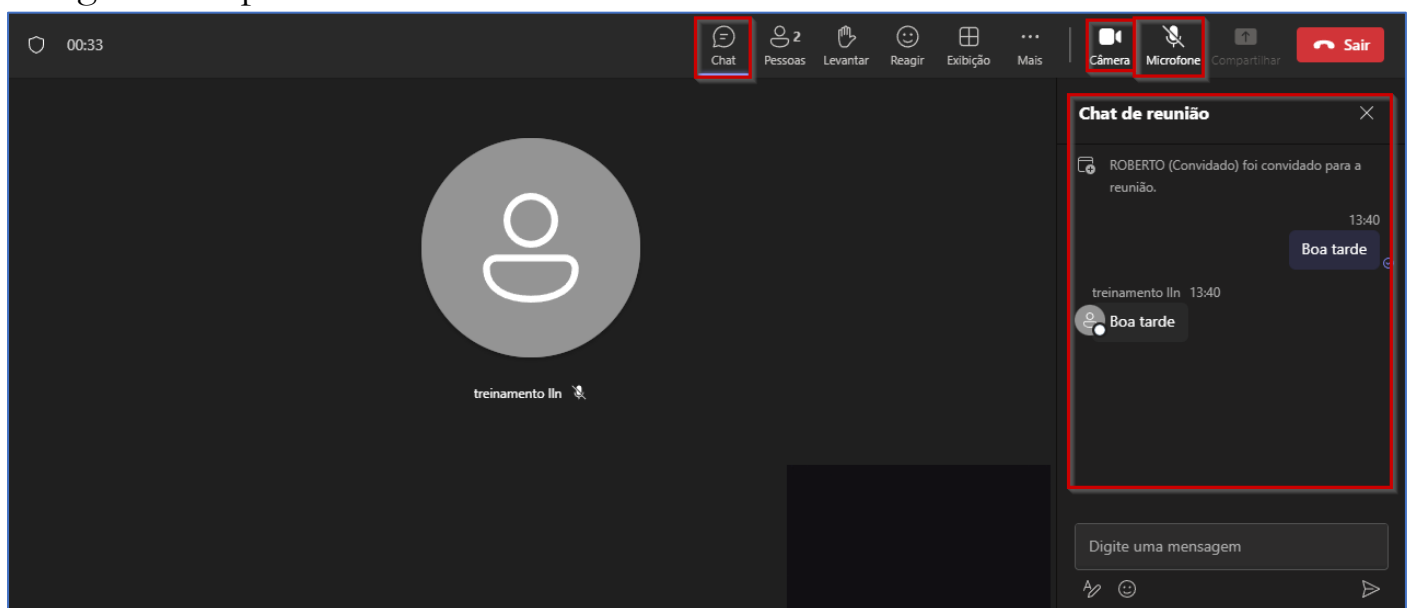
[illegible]

00:33

Chat
2
Pessoas
Levantar
Reagir
Exibição
Mais
Câmera
Microfone
Compartilhar
Sair

treinamento lln

Chat de reunião

ROBERTO (Convidado) foi convidado para a reunião.

13:40
Boa tarde

treinamento lln 13:40
Boa tarde

Digite uma mensagem